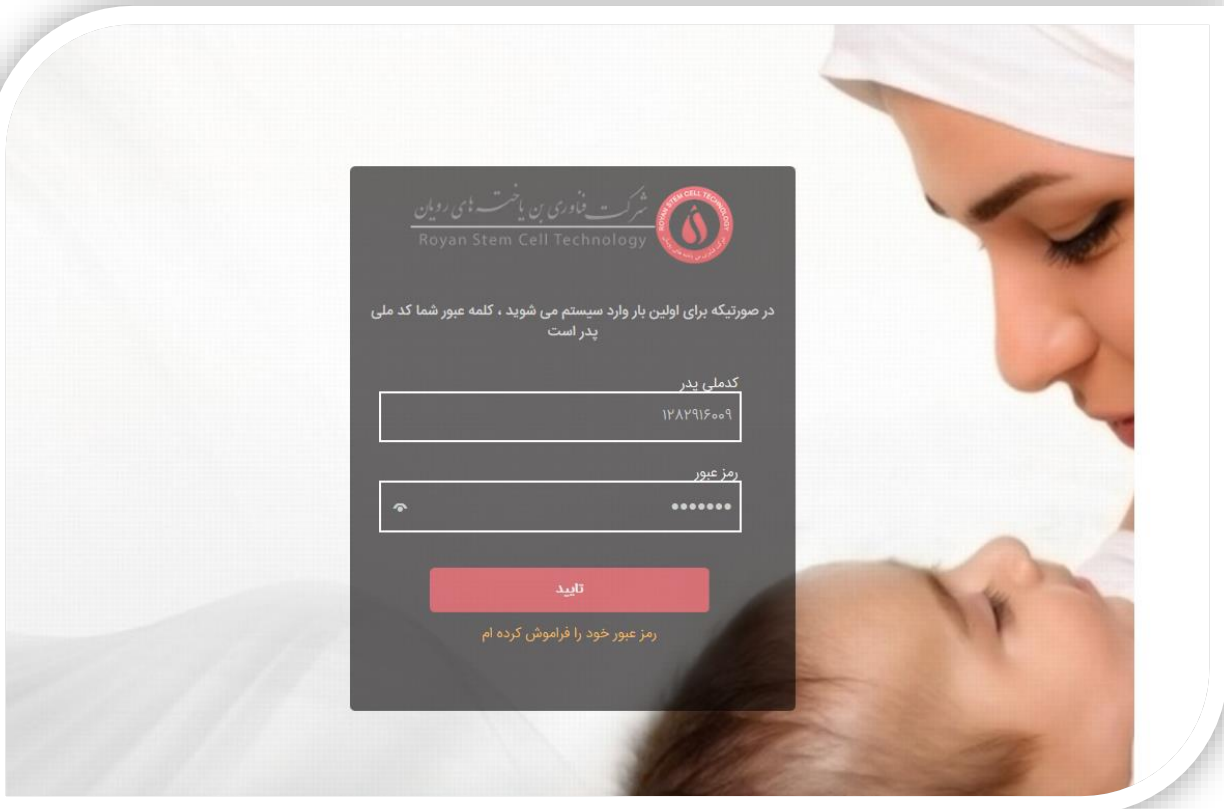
شرکت فناوری بن یاخته های رویان
Royan Stem Cell Technology
ROYAN STEM CELL TECHNOLOGY

در صورتیکه برای اولین بار وارد سیستم می شوید ، کلمه عبور شما کد ملی پدر است

کدملی پدر
۱۲۸۲۹۱۶۰۰۹

رمز عبور
•••••••

تایید

رمز عبور خود را فراموش کرده ام